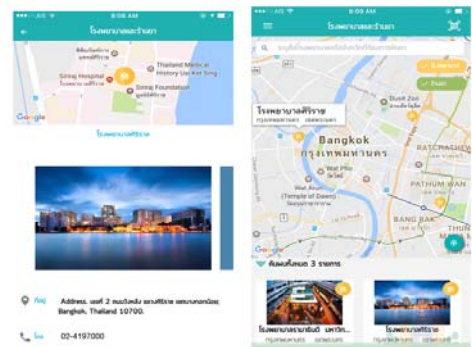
AIS 8:08 AM

โรงพยาบาลศิริราช

Siriraj Hospital

Thailand Medical History Up Kei Sing

Siriraj Foundation

Google

โรงพยาบาลศิริราช

ที่อยู่ Address. เลขที่ 2 ถนนวังหลัง แขวงศิริราช เขตบางกอกน้อย Bangkok, Thailand 10700.

โทร 02-4197000

AIS 8:08 AM

โรงพยาบาลและร้านยา

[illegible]

โรงพยาบาลศิริราช

Bangkok

กรุงเทพมหานคร

Wat Pho

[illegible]

(Temple of Dawn)

RATCHATHEWI

PATHUM WAN

BANG RAK

Dusit Zoo

Google

ค้นพบทั้งหมด 3 รายการ

โรงพยาบาลรามาธิบดี มหาวิท...

โรงพยาบาลศิริราช